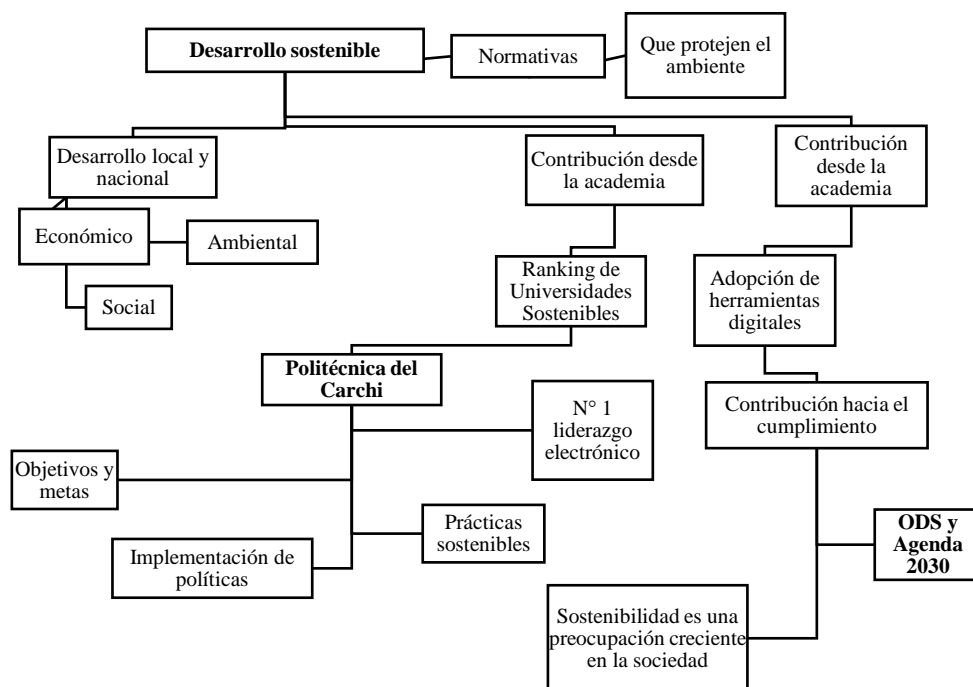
Desarrollo sostenible

Normativas

Que protejen el ambiente

Desarrollo local y nacional

Contribución desde la academia

Contribución desde la academia

Económico

Ambiental

Social

Ranking de Universidades Sostenibles

Adopción de herramientas digitales

Politécnica del Carchi

N° 1 liderazgo electrónico

Contribución hacia el cumplimiento

Objetivos y metas

Prácticas sostenibles

Implementación de políticas

ODS y Agenda 2030

Sostenibilidad es una preocupación creciente en la sociedad